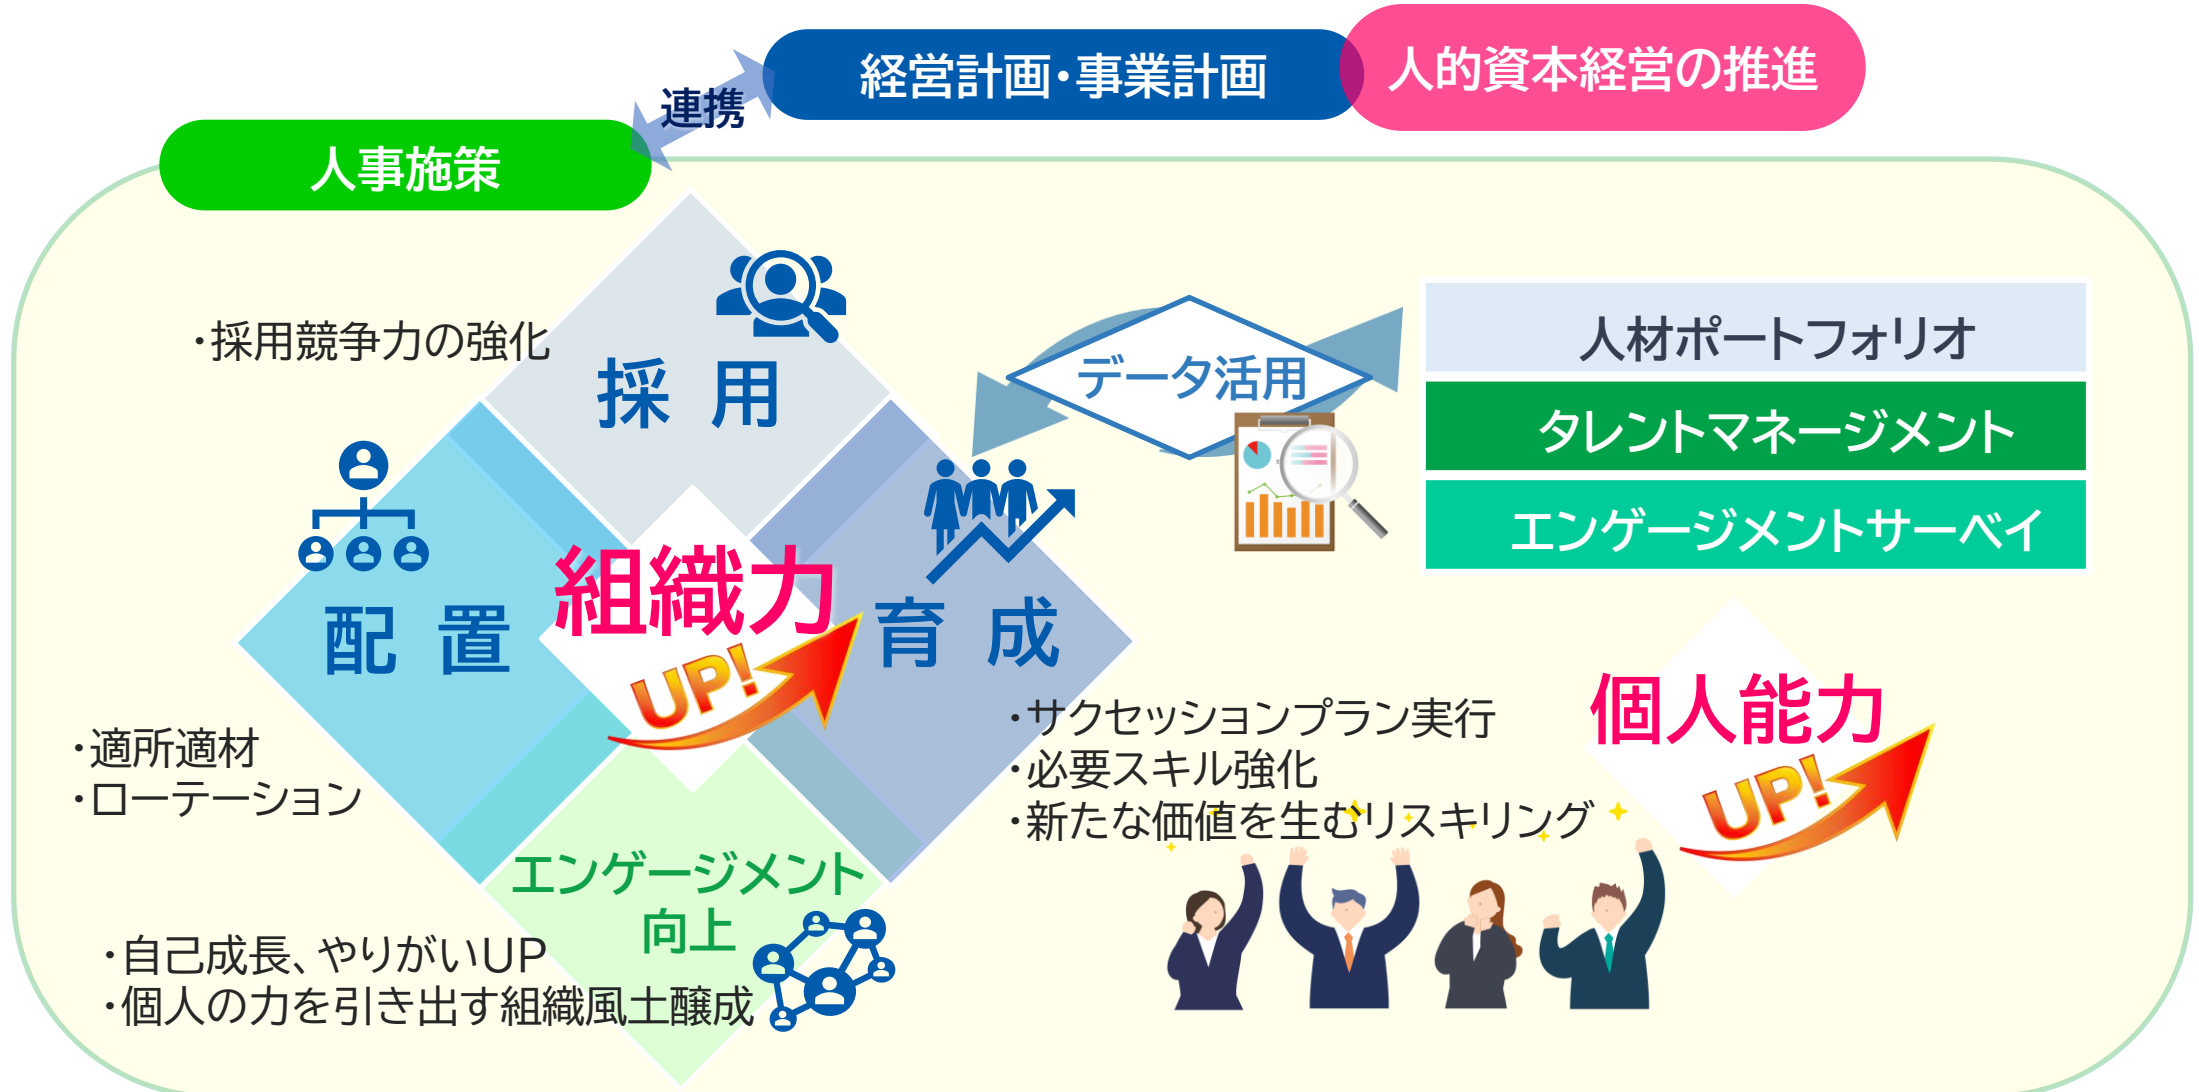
経営計画・事業計画

人的資本経営の推進

連携

人事施策

・採用競争力の強化

採 用

データ活用

人材ポートフォリオ

タレントマネージメント

エンゲージメントサーベイ

配 置

組織力

UP!

育 成

・適所適材
・ローテーション

・サクセッションプラン実行
・必要スキル強化
・新たな価値を生むリスキリング

個人能力

UP!

エンゲージメント向上

・自己成長、やりがいUP
・個人の力を引き出す組織風土醸成